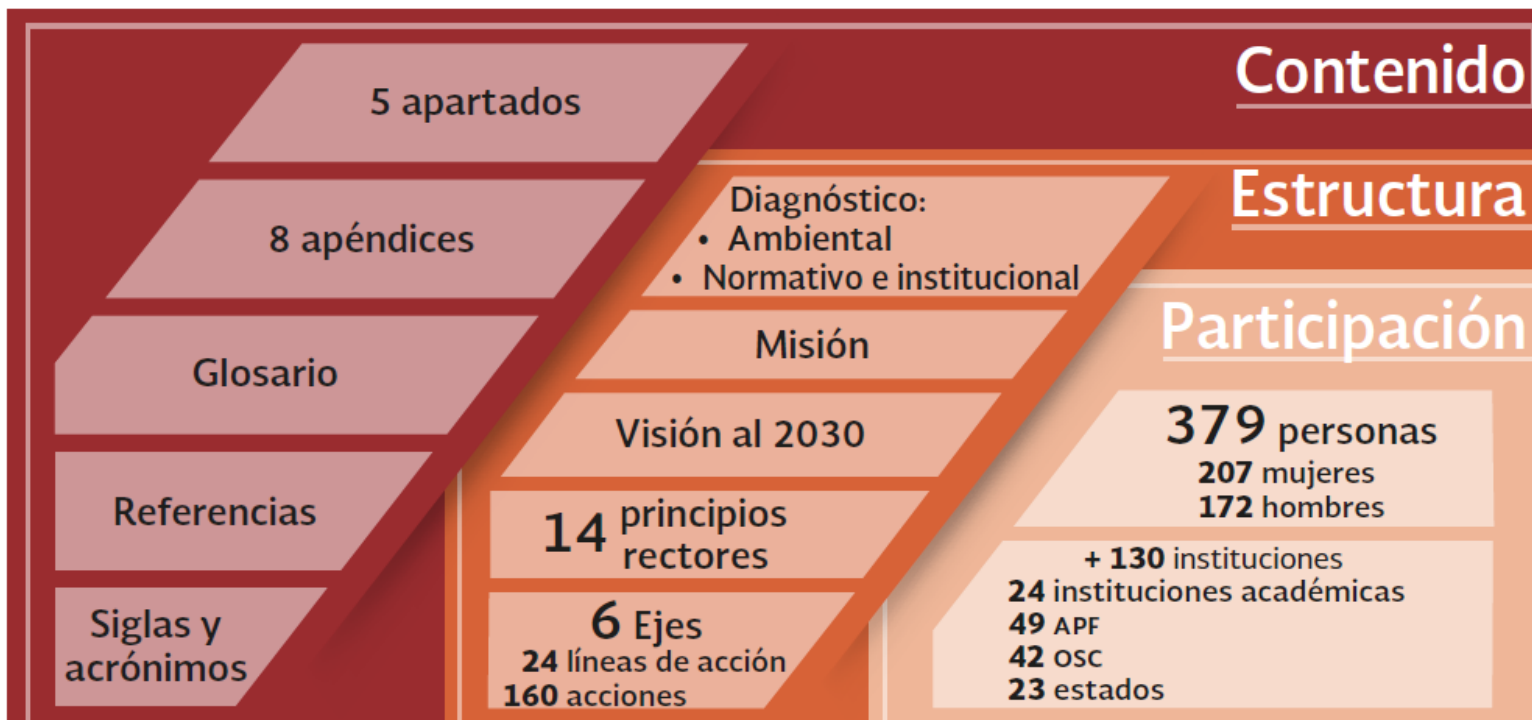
Contenido

5 apartados

8 apéndices

Glosario

Referencias

Siglas y acrónimos

Estructura

Diagnóstico:
• Ambiental
• Normativo e institucional

Misión

Visión al 2030

14 principios rectores

6 Ejes
24 líneas de acción
160 acciones

Participación

379 personas
207 mujeres
172 hombres

+ 130 instituciones
24 instituciones académicas
49 APF
42 OSC
23 estados